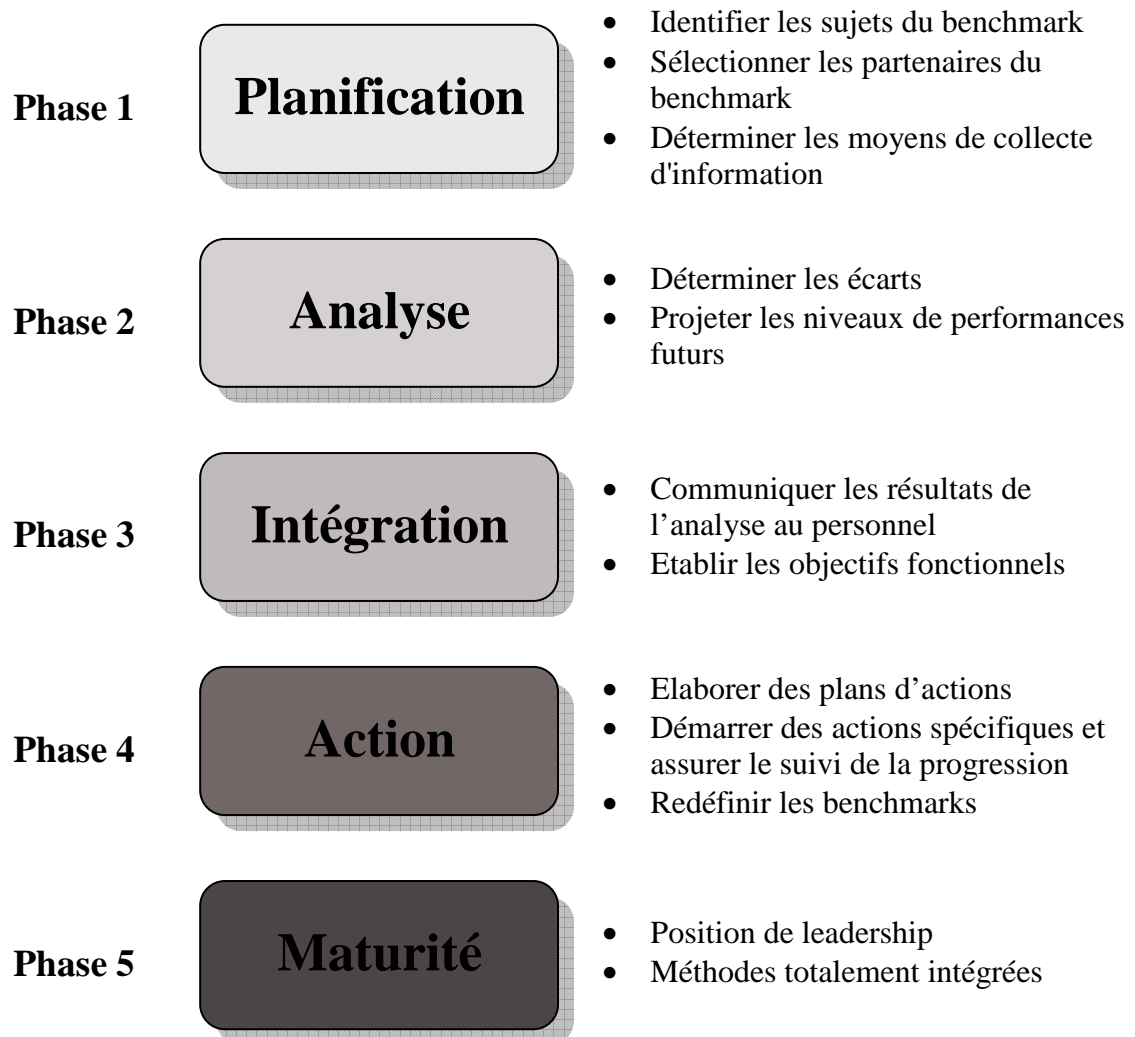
Phase 1

Planification

- Identifier les sujets du benchmark
- Sélectionner les partenaires du benchmark
- Déterminer les moyens de collecte d'information

Phase 2

Analyse

- Déterminer les écarts
- Projeter les niveaux de performances futurs

Phase 3

Intégration

- Communiquer les résultats de l’analyse au personnel
- Etablir les objectifs fonctionnels

Phase 4

Action

- Elaborer des plans d’actions
- Démarrer des actions spécifiques et assurer le suivi de la progression
- Redéfinir les benchmarks

Phase 5

Maturité

- Position de leadership
- Méthodes totalement intégrées